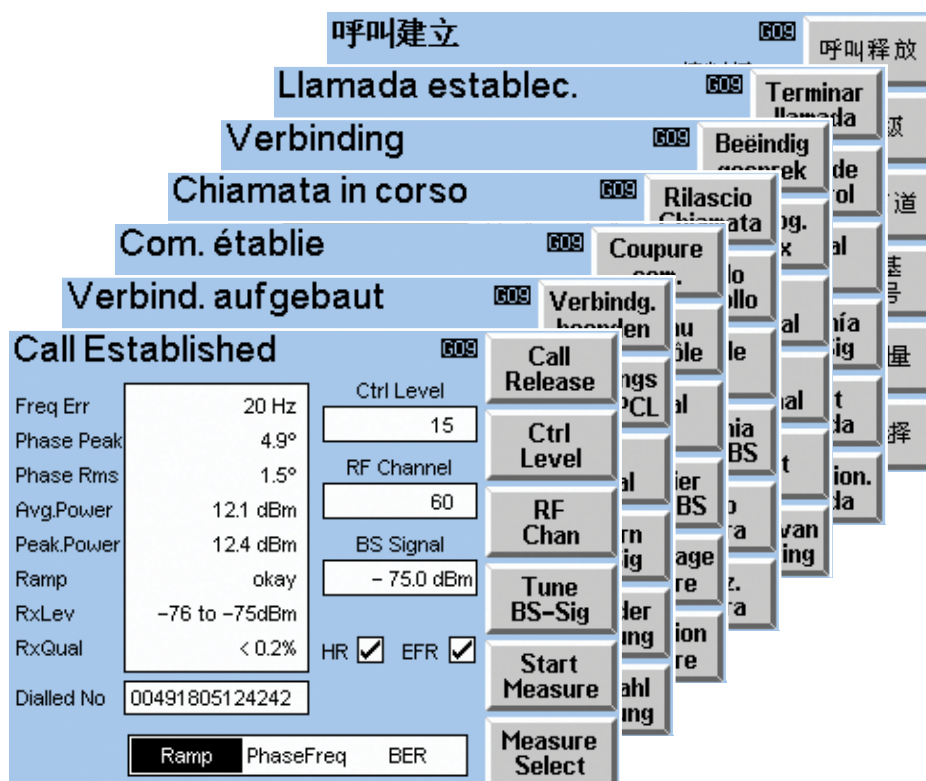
呼叫建立 G09 呼叫释放

Llamada establec. G09 Terminar llamada

Verbinding G09 Beëindig gesprek

Chiamata in corso G09 Rilascio Chiamata

Com. établie G09 Coupure com.

Verbind. aufgebaut G09 Verbindg. beenden

Call Established G09

Freq Err 20 Hz
Phase Peak 4.9°
Phase Rms 1.5°
Avg.Power 12.1 dBm
Peak.Power 12.4 dBm
Ramp okay
RxLev −76 to −75dBm
RxQual < 0.2%

Ctrl Level
15
RF Channel
60
BS Signal
− 75.0 dBm

HR ✓ EFR ✓

Dialled No 00491805124242

Ramp PhaseFreq BER

Call Release
Ctrl Level
RF Chan
Tune BS-Sig
Start Measure
Measure Select

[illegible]ngs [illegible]PCL
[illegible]al
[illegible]ier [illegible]BS
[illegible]rn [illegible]ig
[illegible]der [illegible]ung
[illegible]ahl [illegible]ung

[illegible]u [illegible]ôle
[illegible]al
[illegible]age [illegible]re
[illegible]ion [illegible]re

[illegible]lo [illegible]ollo
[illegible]le
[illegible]nia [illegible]BS
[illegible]o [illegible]ra
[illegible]z. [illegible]ra

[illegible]g. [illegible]x
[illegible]al
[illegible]al
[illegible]t
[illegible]van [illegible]ing

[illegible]de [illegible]rol
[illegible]al
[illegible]nía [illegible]ig
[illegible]t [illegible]da
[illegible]ion. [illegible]da

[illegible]级
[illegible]道
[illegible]丟 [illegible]号
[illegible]量
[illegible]择